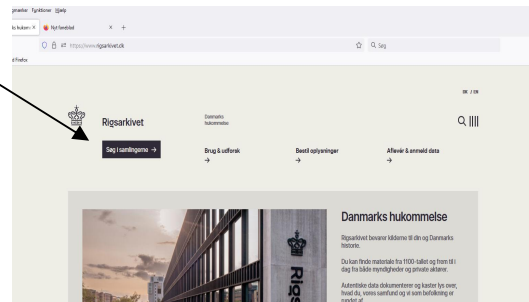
gmærker Funktioner Hjælp

lo hukom × Nyt faneblad × +

https://www.rigsarkivet.dk

Q Søg

d Firefox

DK / EN

Rigsarkivet

Danmarks hukommelse

Søg i samlingerne →

Brug & udforsk →

Bestil oplysninger →

Aflevér & anmeld data →

Danmarks hukommelse

Rigsarkivet bevarer kilderne til din og Danmarks historie.

Du kan finde materiale fra 1100-tallet og frem til i dag fra både myndigheder og private aktører.

Autentiske data dokumenterer og kaster lys over, hvad du, vores samfund og vi som befolkning er rundet af.

Rigs